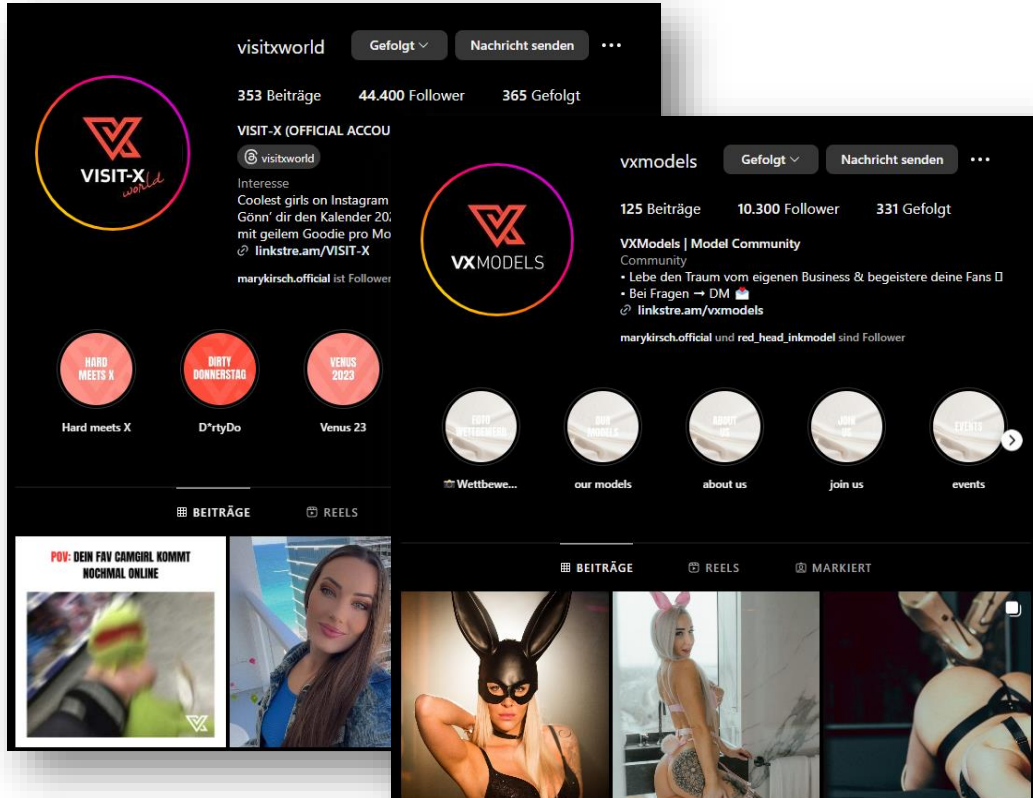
visitxworld

Gefolgt

Nachricht senden

353 Beiträge

44.400 Follower

365 Gefolgt

VISIT-X (OFFICIAL ACCOU

visitxworld

Interesse

Coolest girls on Instagram

Gönn' dir den Kalender 20

mit geilem Goodie pro Mo

linkstre.am/VISIT-X

marykirsch.official ist Follower

VISIT-X world

HARD MEETS X

Hard meets X

DIRTY DONNERSTAG

D*rtyDo

VENUS 2023

Venus 23

BEITRÄGE

REELS

POV: DEIN FAV CAMGIRL KOMMT NOCHMAL ONLINE

vxmodels

Gefolgt

Nachricht senden

125 Beiträge

10.300 Follower

331 Gefolgt

VXModels | Model Community

Community

• Lebe den Traum vom eigenen Business & begeistere deine Fans

• Bei Fragen ➞ DM

linkstre.am/vxmodels

marykirsch.official und red_head_inkmodel sind Follower

VX MODELS

FOTO WETTBEWERB

Wettbewe...

OUR MODELS

our models

ABOUT US

about us

JOIN US

join us

EVENTS

events

BEITRÄGE

REELS

MARKIERT